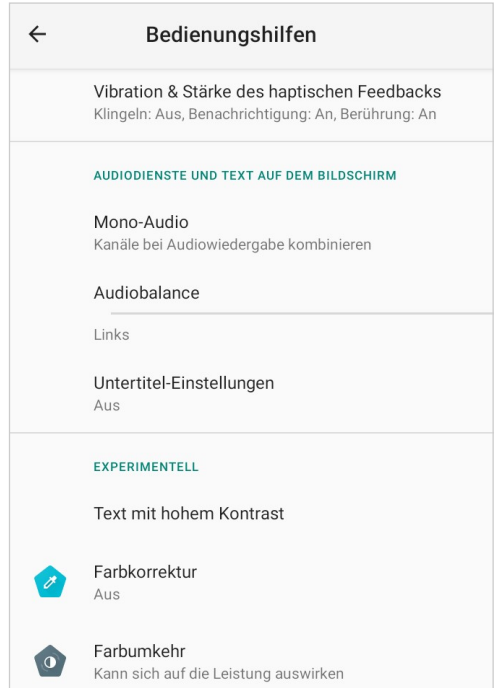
Bedienungshilfen

Vibration & Stärke des haptischen Feedbacks
Klingeln: Aus, Benachrichtigung: An, Berührung: An

AUDIODIENSTE UND TEXT AUF DEM BILDSCHIRM

Mono-Audio
Kanäle bei Audiowiedergabe kombinieren

Audiobalance

Links

Untertitel-Einstellungen
Aus

EXPERIMENTELL

Text mit hohem Kontrast

Farbkorrektur
Aus

Farbumkehr
Kann sich auf die Leistung auswirken